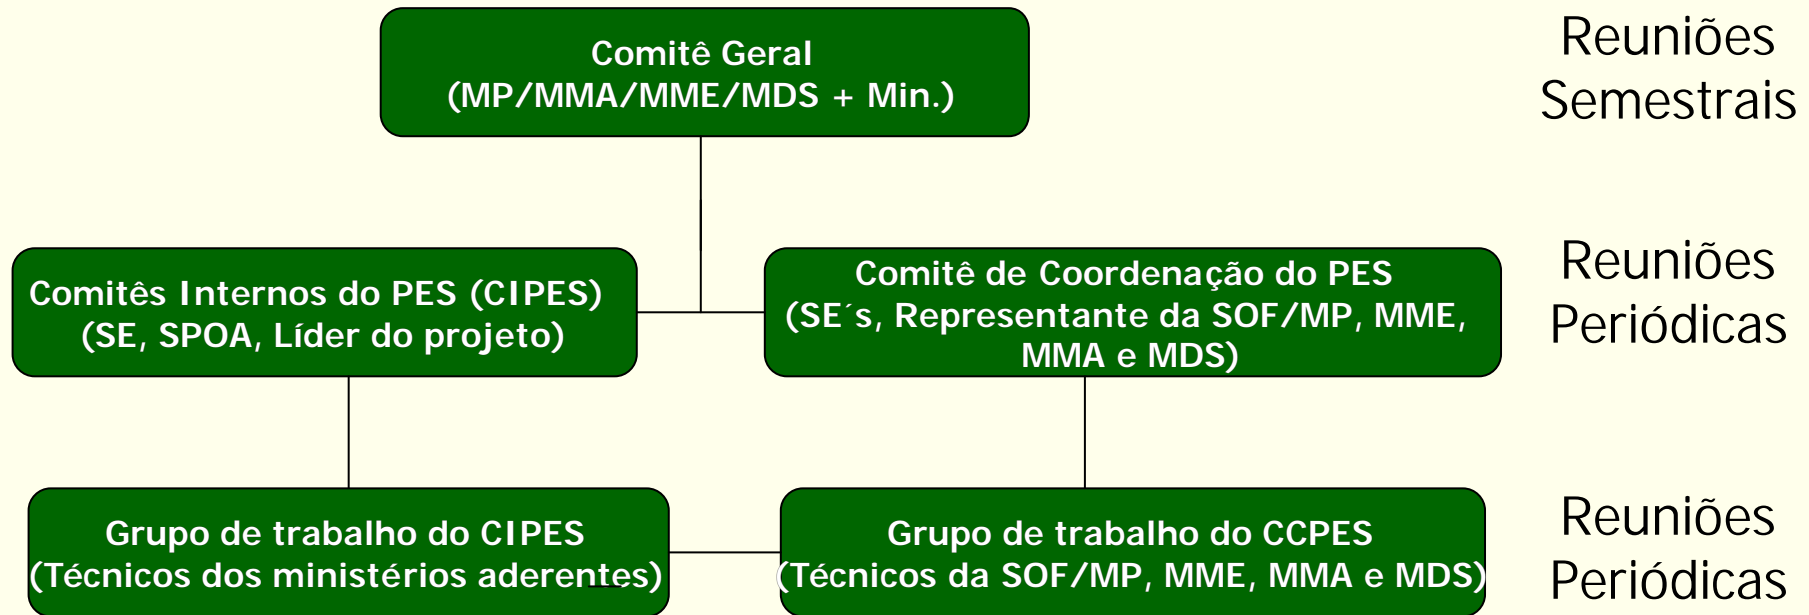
Comitê Geral
(MP/MMA/MME/MDS + Min.)

Reuniões Semestrais

Comitês Internos do PES (CIPES)
(SE, SPOA, Líder do projeto)

Comitê de Coordenação do PES
(SE´s, Representante da SOF/MP, MME, MMA e MDS)

Reuniões Periódicas

Grupo de trabalho do CIPES
(Técnicos dos ministérios aderentes)

Grupo de trabalho do CCPES
(Técnicos da SOF/MP, MME, MMA e MDS)

Reuniões Periódicas